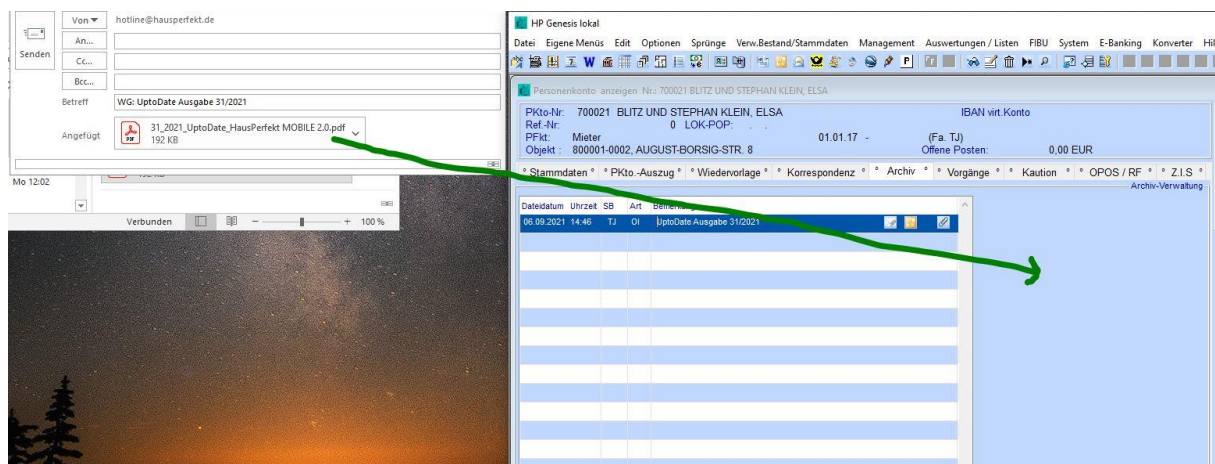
Senden

Von ▾ hotline@hausperfekt.de

An...

Cc...

Bcc...

Betreff WG: UptoDate Ausgabe 31/2021

Angefügt 31_2021_UptoDate_HausPerfekt MOBILE 2.0.pdf 192 KB

Mo 12:02

Verbunden 100 %

HP Genesis lokal

Datei Eigene Menüs Edit Optionen Sprünge Verw.Bestand/Stammdaten Management Auswertungen / Listen FIBU System E-Banking Konverter Hil

Personenkonto anzeigen Nr.: 700021 BLITZ UND STEPHAN KLEIN, ELSA

PKto-Nr: 700021 BLITZ UND STEPHAN KLEIN, ELSA IBAN virt.Konto
Ref.-Nr: 0 LOK-POP: . .
PFkt: Mieter 01.01.17 - (Fa. TJ)
Objekt: 800001-0002, AUGUST-BORSIG-STR. 8 Offene Posten: 0,00 EUR

° Stammdaten ° ° PKto.-Auszug ° ° Wiedervorlage ° ° Korrespondenz ° ° Archiv ° ° Vorgänge ° ° Kaution ° ° OPOS / RF ° ° Z.I.S °

Archiv-Verwaltung

| Dateidatum | Uhrzeit | SB | Art | Bemerkung |
|---|---|---|---|---|
| 06.09.2021 | 14:46 | TJ | OI | UptoDate Ausgabe 31/2021 |